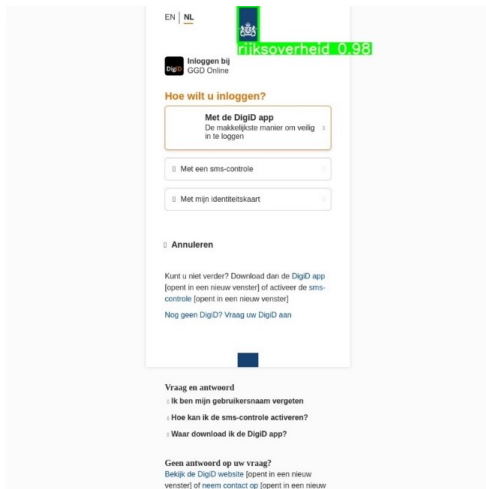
EN | NL

rijksoverheid 0.98

DigiD Inloggen bij GGD Online

Hoe wilt u inloggen?

Met de DigiD app
De makkelijkste manier om veilig in te loggen

Met een sms-controle

Met mijn identiteitskaart

Annuleren

Kunt u niet verder? Download dan de DigiD app [opent in een nieuw venster] of activeer de sms-controle [opent in een nieuw venster]

Nog geen DigiD? Vraag uw DigiD aan

Vraag en antwoord

Ik ben mijn gebruikersnaam vergeten

Hoe kan ik de sms-controle activeren?

Waar download ik de DigiD app?

Geen antwoord op uw vraag?
Bekijk de DigiD website [opent in een nieuw venster] of neem contact op [opent in een nieuw